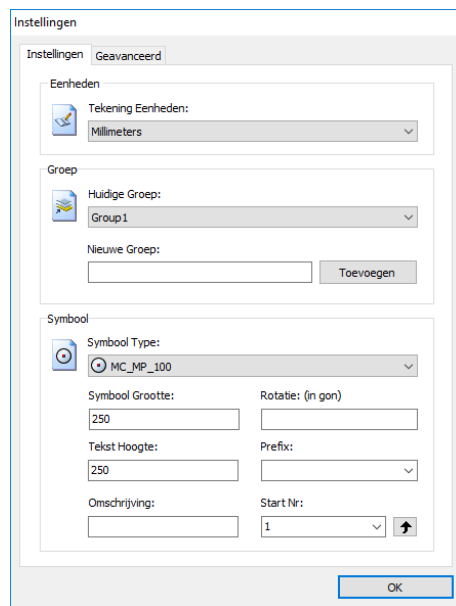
Instellingen

Instellingen | Geavanceerd

Eenheden

Tekening Eenheden:

Millimeters

Groep

Huidige Groep:

Group1

Nieuwe Groep:

Toevoegen

Symbool

Symbool Type:

MC_MP_100

Symbool Grootte:

250

Rotatie: (in gon)

Tekst Hoogte:

250

Prefix:

Omschrijving:

Start Nr:

1

OK